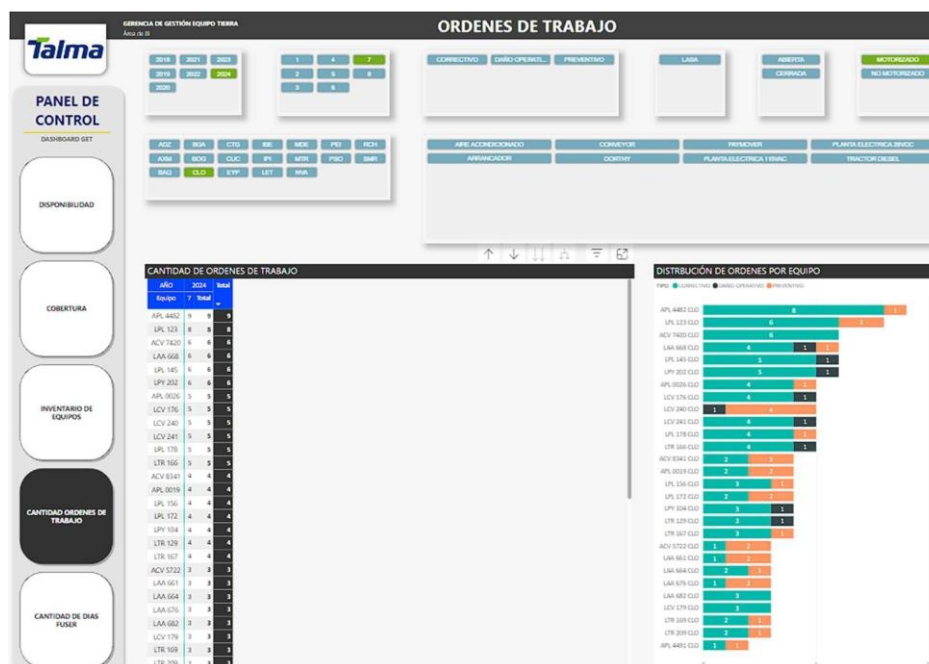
GERENCIA DE GESTIÓN EQUIPO TIERRA
Área de BI

ORDENES DE TRABAJO

Talma

PANEL DE CONTROL
DASHBOARD GET

DISPONIBILIDAD

COBERTURA

INVENTARIO DE EQUIPOS

CANTIDAD ORDENES DE TRABAJO

CANTIDAD DE DIAS FUSER

2018 2021 2023
2019 2022 2024
2020

1 4 7
2 5 8
3 6

CORRECTIVO DAÑO OPERATI... PREVENTIVO

LASA

ABIERTA
CERRADA

MOTORIZADO
NO MOTORIZADO

AQZ BGA CTG IBE MDE PEI RCH
AXM BOG CUC IPI MTR PSO SMR
BAQ CLO EYP LET NVA

AIRE ACONDICIONADO CONVEYOR PREMOVER PLANTA ELECTRICA 28VDC
ARRANCADOR DORTHY PLANTA ELECTRICA 115VAC TRACTOR DIESEL

CANTIDAD DE ORDENES DE TRABAJO

| AÑO | 2024 | Total |
|---|---|---|
| Equipo | 7 Total | |
| APL 4462 | 9 9 | 9 |
| LPL 123 | 8 8 | 8 |
| ACV 7420 | 6 6 | 6 |
| LAA 668 | 6 6 | 6 |
| LPL 145 | 6 6 | 6 |
| LPY 202 | 6 6 | 6 |
| APL 0026 | 5 5 | 5 |
| LCV 176 | 5 5 | 5 |
| LCV 240 | 5 5 | 5 |
| LCV 241 | 5 5 | 5 |
| LPL 178 | 5 5 | 5 |
| LTR 166 | 5 5 | 5 |
| ACV 8341 | 4 4 | 4 |
| APL 0019 | 4 4 | 4 |
| LPL 156 | 4 4 | 4 |
| LPL 172 | 4 4 | 4 |
| LPY 104 | 4 4 | 4 |
| LTR 129 | 4 4 | 4 |
| LTR 167 | 4 4 | 4 |
| ACV 5722 | 3 3 | 3 |
| LAA 661 | 3 3 | 3 |
| LAA 664 | 3 3 | 3 |
| LAA 676 | 3 3 | 3 |
| LAA 682 | 3 3 | 3 |
| LCV 179 | 3 3 | 3 |
| LTR 169 | 3 3 | 3 |
| LTR 209 | 3 3 | 3 |

DISTRBUCIÓN DE ORDENES POR EQUIPO
TIPO: CORRECTIVO DAÑO OPERATIVO PREVENTIVO

APL 4462 CLO 8 1
LPL 123 CLO 6 2
ACV 7420 CLO 6
LAA 668 CLO 4 1 1
LPL 145 CLO 5 1
LPY 202 CLO 5 1
APL 0026 CLO 4 1
LCV 176 CLO 4 1
LCV 240 CLO 1 4
LCV 241 CLO 4 1
LPL 178 CLO 4 1
LTR 166 CLO 4 1
ACV 8341 CLO 2 2
APL 0019 CLO 2 2
LPL 156 CLO 3 1
LPL 172 CLO 2 2
LPY 104 CLO 3 1
LTR 129 CLO 3 1
LTR 167 CLO 3 1
ACV 5722 CLO 1 2
LAA 661 CLO 1 2
LAA 664 CLO 2 1
LAA 676 CLO 1 2
LAA 682 CLO 3
LCV 179 CLO 3
LTR 169 CLO 2 1
LTR 209 CLO 2 1
APL 4491 CLO 1 1